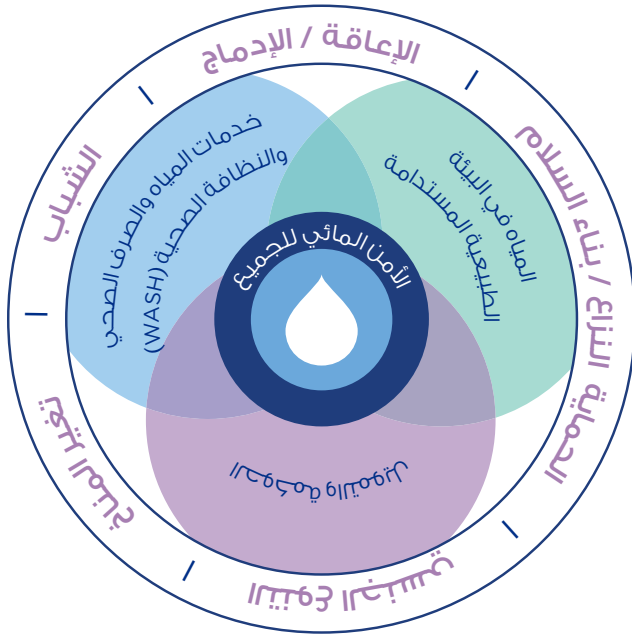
الإعاقة / الإدماج

الحماية / بناء السلام

الشباب

المساواة بين الجنسين

تغير المناخ

الأمن المائي للجميع

خدمات المياه والصرف الصحي والنظافة الصحية (WASH)

المياه في البيئة الطبيعية المستدامة

المياه والحوكمة